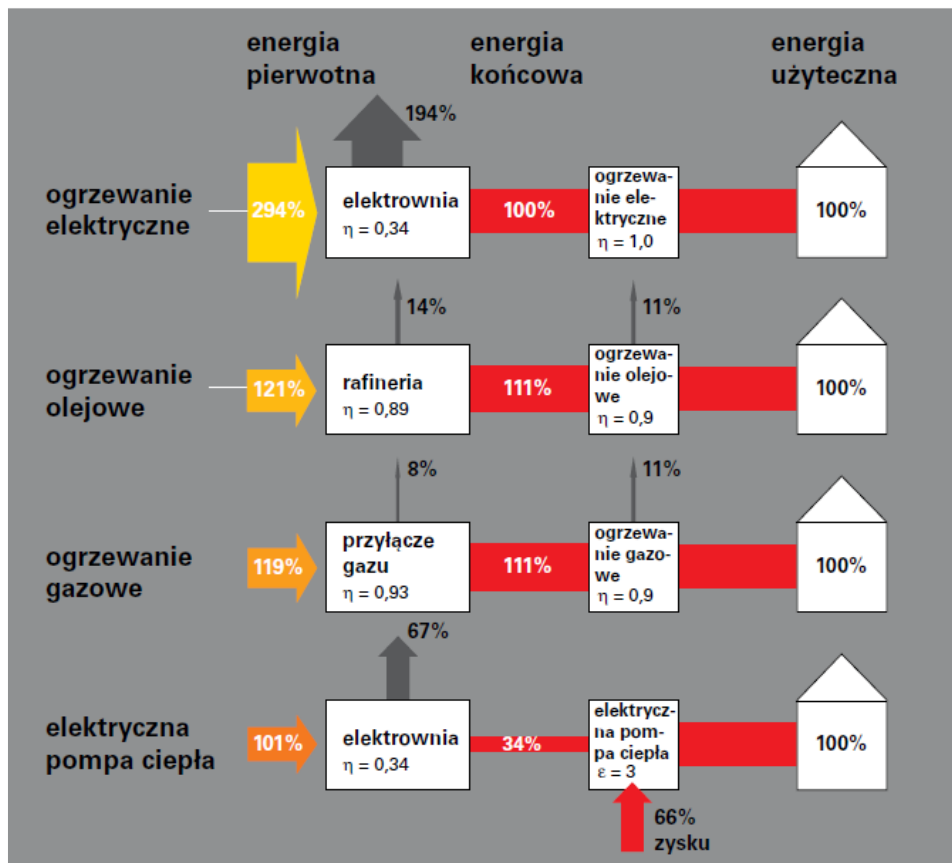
energia pierwotna

energia końcowa

energia użyteczna

194%

ogrzewanie elektryczne

294%

elektrownia
$\eta = 0,34$

100%

ogrzewanie elektryczne
$\eta = 1,0$

100%

14%

11%

ogrzewanie olejowe

121%

rafineria
$\eta = 0,89$

111%

ogrzewanie olejowe
$\eta = 0,9$

100%

8%

11%

ogrzewanie gazowe

119%

przyłącze gazu
$\eta = 0,93$

111%

ogrzewanie gazowe
$\eta = 0,9$

100%

67%

elektryczna pompa ciepła

101%

elektrownia
$\eta = 0,34$

34%

elektryczna pompa ciepła
$\varepsilon = 3$

100%

66% zysku